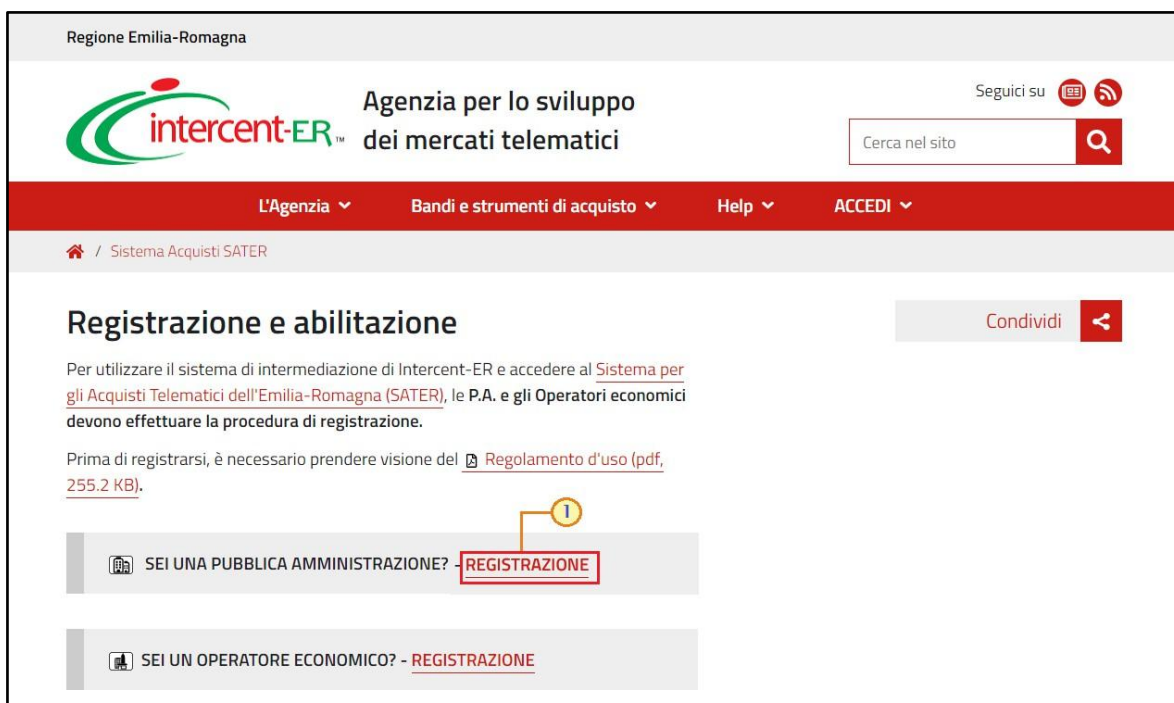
Regione Emilia-Romagna

intercent-ER™

Agenzia per lo sviluppo dei mercati telematici

Seguici su

Cerca nel sito

L'Agenzia Bandi e strumenti di acquisto Help ACCEDI

/ Sistema Acquisti SATER

Registrazione e abilitazione

Condividi

Per utilizzare il sistema di intermediazione di Intercent-ER e accedere al Sistema per gli Acquisti Telematici dell'Emilia-Romagna (SATER), le P.A. e gli Operatori economici devono effettuare la procedura di registrazione.

Prima di registrarsi, è necessario prendere visione del Regolamento d'uso (pdf, 255.2 KB).

1

SEI UNA PUBBLICA AMMINISTRAZIONE? - REGISTRAZIONE

SEI UN OPERATORE ECONOMICO? - REGISTRAZIONE